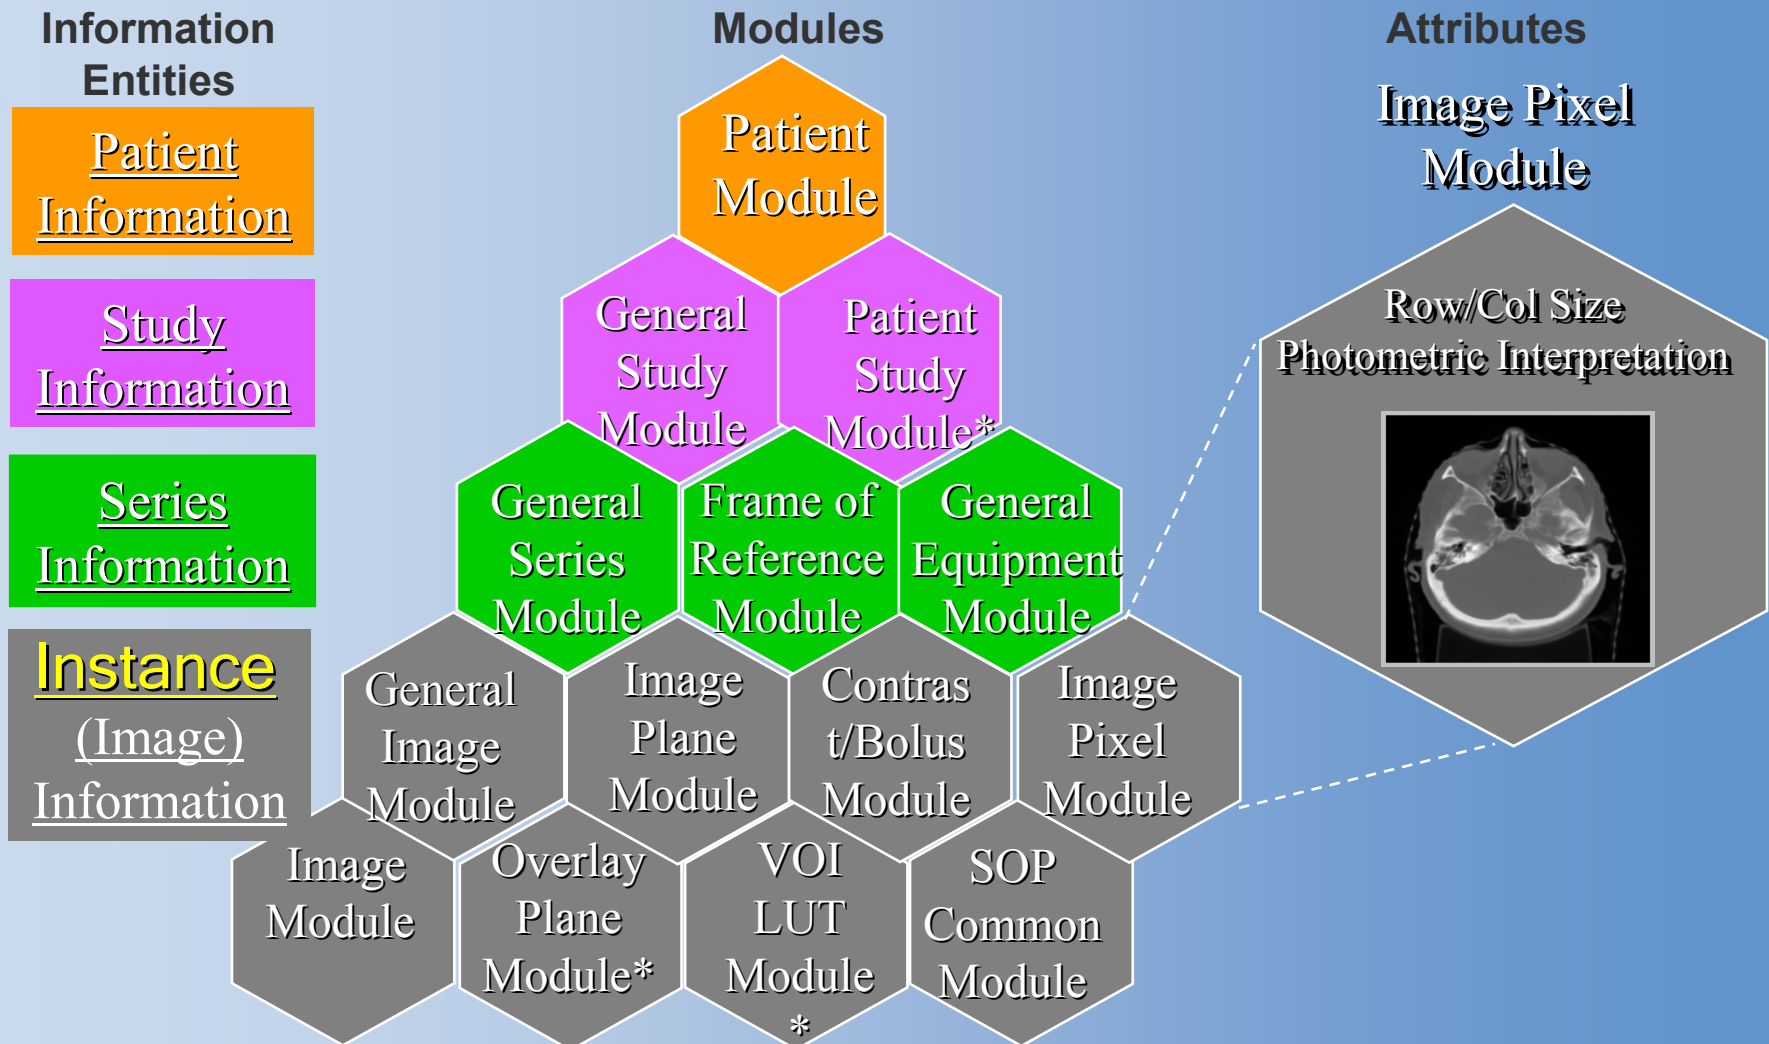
Information Entities

Patient Information

Study Information

Series Information

Instance (Image) Information

Modules

Patient Module

General Study Module

Patient Study Module*

General Series Module

Frame of Reference Module

General Equipment Module

General Image Module

Image Plane Module

Contrast/Bolus Module

Image Pixel Module

Image Module

Overlay Plane Module*

VOI LUT Module *

SOP Common Module

Attributes

Image Pixel Module

Row/Col Size
Photometric Interpretation